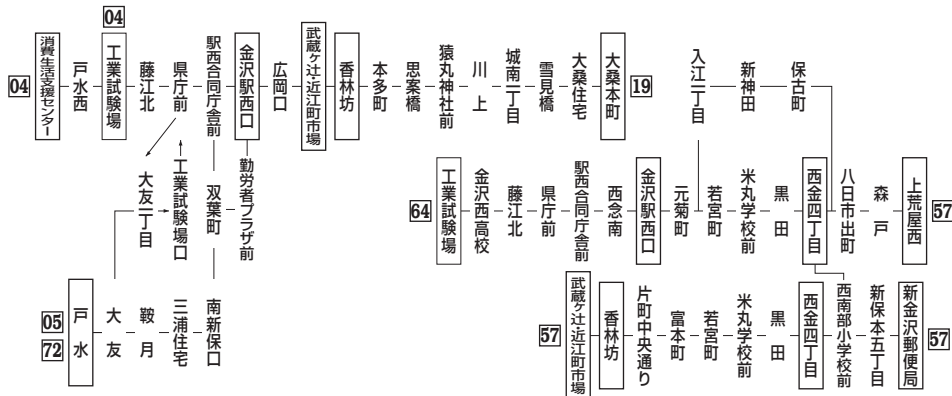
04
消費生活支援センター
戸水西
04
工業試験場
藤江北
県庁前
駅西合同庁舎前
金沢駅西口
広岡口
武蔵ヶ辻・近江町市場
香林坊
本多町
思案橋
猿丸神社前
川上
城南一丁目
雪見橋
大桑住宅
大桑本町
19

入江一丁目
新神田
保古町

大友一丁目
工業試験場口
双葉町
勤労者プラザ前

64
工業試験場
金沢西高校
藤江北
県庁前
駅西合同庁舎前
西念南
金沢駅西口
元菊町
若宮町
米丸小学校前
黒田
西金沢四丁目
八日市出町
森戸
上荒屋西
57

05
72
戸水
大友
鞍月
三浦住宅
南新保口

57
武蔵ヶ辻・近江町市場
香林坊
片町中央通り
富本町
若宮町
米丸小学校前
黒田
西金沢四丁目
西南部小学校前
新保本五丁目
新金沢郵便局
57